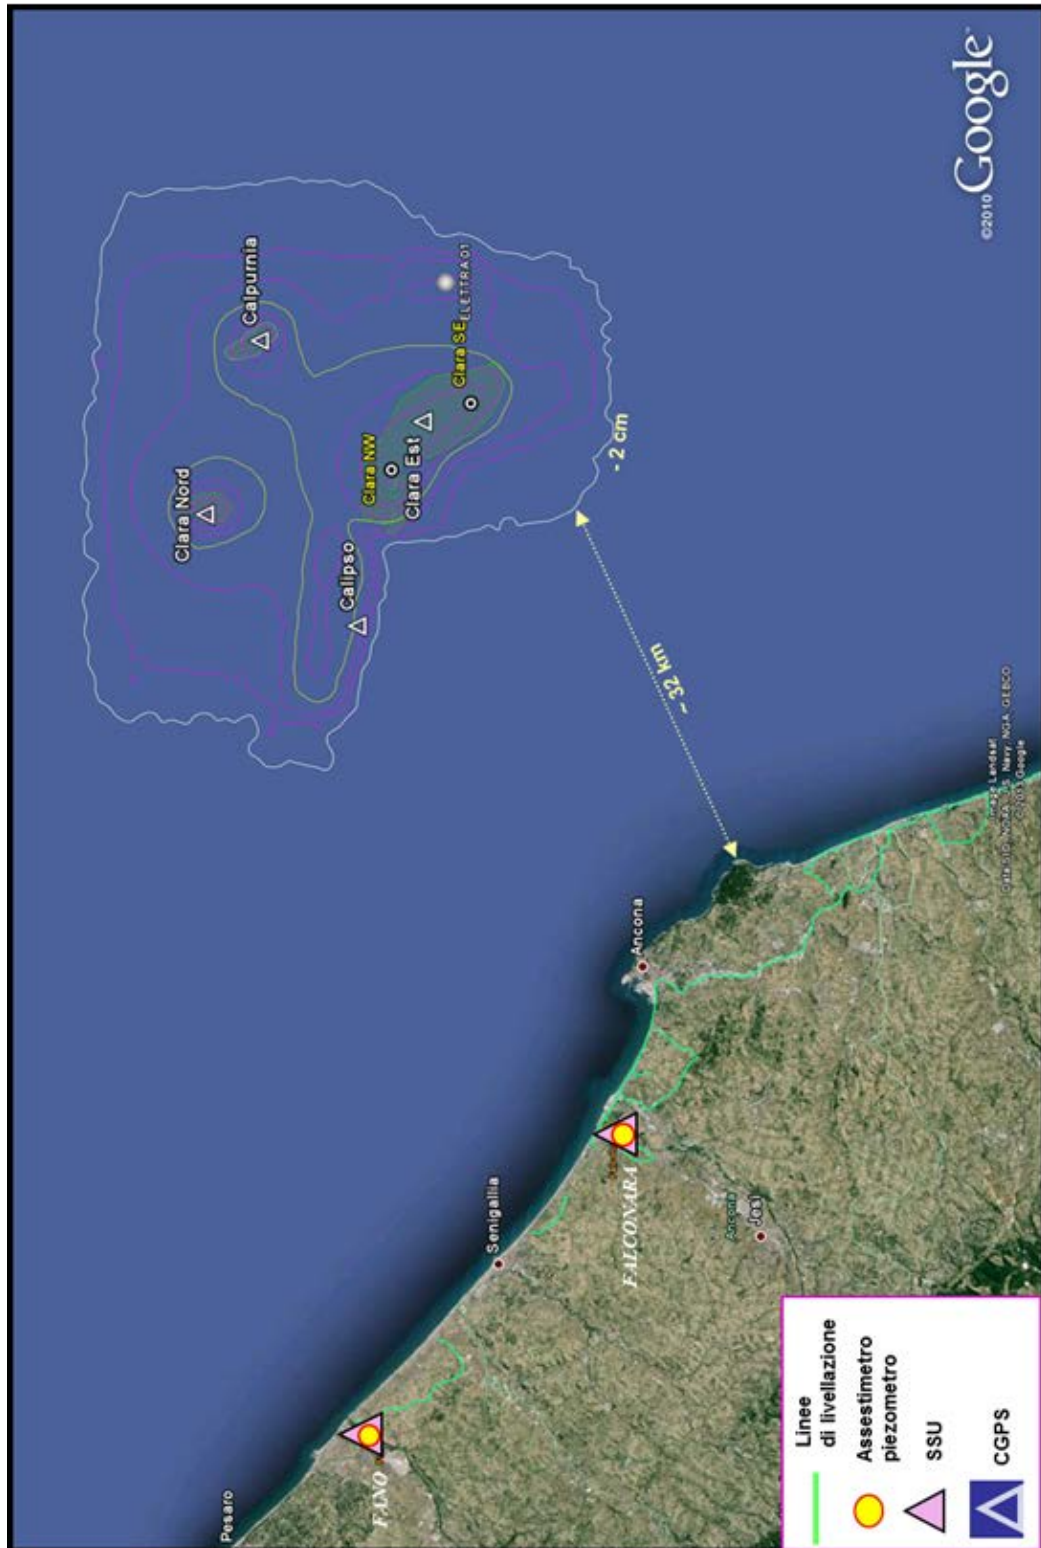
Calpurnia
Clara Nord
Calipso
Clara NW
Clara Est
Clara SE
ELETTRA01
- 2 cm
~ 32 km
©2010 Google
Image Landsat
Data SIO, NOAA, U.S. Navy, NGA, GEBCO
© 2010 Google
Pesaro
FANO
Senigallia
FALCONARA
Ancona
Jesi
Ancona
Linee di livellazione
Assestimetro piezometro
SSU
CGPS